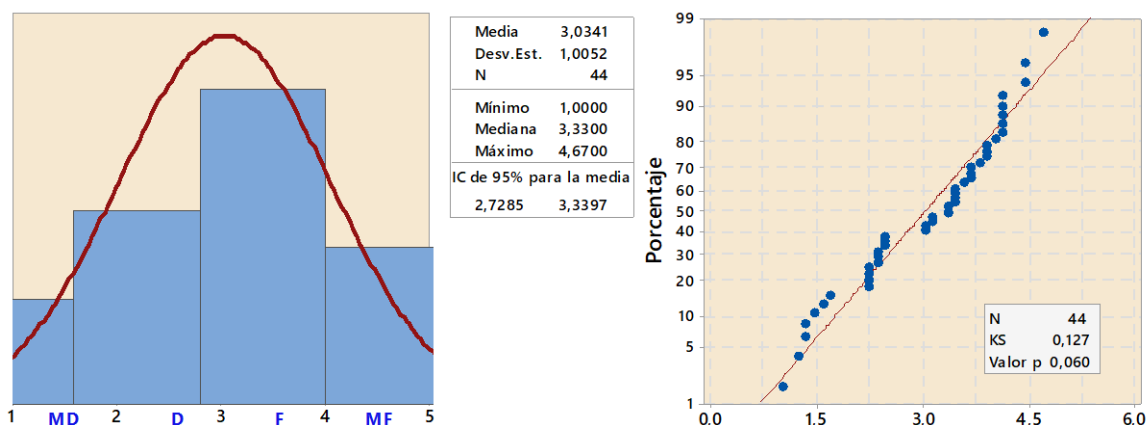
1 MD 2 D 3 F 4 MF 5

| | |
|---|---|
| Media | 3,0341 |
| Desv.Est. | 1,0052 |
| N | 44 |
| Mínimo | 1,0000 |
| Mediana | 3,3300 |
| Máximo | 4,6700 |
| IC de 95% para la media | |
| 2,7285 | 3,3397 |

Porcentaje

99
95
90
80
70
60
50
40
30
20
10
5
1

0.0 1.5 3.0 4.5 6.0

| | |
|---|---|
| N | 44 |
| KS | 0,127 |
| Valor p | 0,060 |